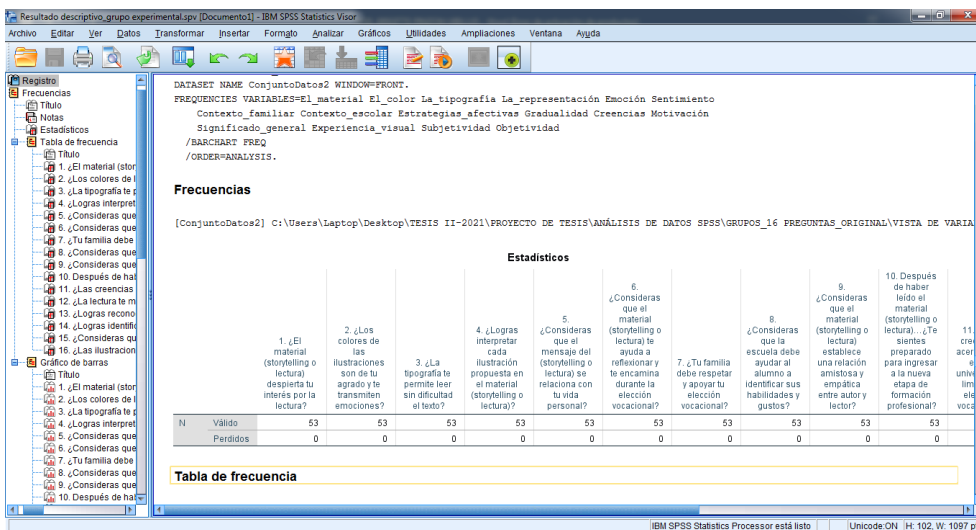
Resultado descriptivo_grupo experimental.spv [Documento1] - IBM SPSS Statistics Visor

Archivo Editar Ver Datos Transformar Insertar Formato Analizar Gráficos Utilidades Ampliaciones Ventana Ayuda

Registro
Frecuencias
Título
Notas
Estadísticos
Tabla de frecuencia
Título
1. ¿El material (stor
2. ¿Los colores de l
3. ¿La tipografía te p
4. ¿Logras interpret
5. ¿Consideras que
6. ¿Consideras que
7. ¿Tu familia debe
8. ¿Consideras que
9. ¿Consideras que
10. Después de hal
11. ¿Las creencias
12. ¿La lectura te m
13. ¿Logras recono
14. ¿Logras identifi
15. ¿Consideras qu
16. ¿Las ilustracion
Gráfico de barras
Título
1. ¿El material (stor
2. ¿Los colores de l
3. ¿La tipografía te p
4. ¿Logras interpret
5. ¿Consideras que
6. ¿Consideras que
7. ¿Tu familia debe
8. ¿Consideras que
9. ¿Consideras que
10. Después de hal

DATASET NAME ConjuntoDatos2 WINDOW=FRONT.
FREQUENCIES VARIABLES=El_material El_color La_tipografía La_representación Emoción Sentimiento
Contexto_familiar Contexto_escolar Estrategias_afectivas Gradualidad Creencias Motivación
Significado_general Experiencia_visual Subjetividad Objetividad
/BARCHART FREQ
/ORDER=ANALYSIS.

Frecuencias

[ConjuntoDatos2] C:\Users\Laptop\Desktop\TESIS II-2021\PROYECTO DE TESIS\ANÁLISIS DE DATOS SPSS\GRUPOS_16 PREGUNTAS_ORIGINAL\VISTA DE VARIA

Estadísticos

| | | 1. ¿El material (storytelling o lectura) despierta tu interés por la lectura? | 2. ¿Los colores de las ilustraciones son de tu agrado y te transmiten emociones? | 3. ¿La tipografía te permite leer sin dificultad el texto? | 4. ¿Logras interpretar cada ilustración propuesta en el material (storytelling o lectura)? | 5. ¿Consideras que el mensaje del (storytelling o lectura) se relaciona con tu vida personal? | 6. ¿Consideras que el material (storytelling o lectura) te ayuda a reflexionar y te encamina durante la elección vocacional? | 7. ¿Tu familia debe respetar y apoyar tu elección vocacional? | 8. ¿Consideras que la escuela debe ayudar al alumno a identificar sus habilidades y gustos? | 9. ¿Consideras que el material (storytelling o lectura) establece una relación amistosa y empática entre autor y lector? | 10. Después de haber leído el material (storytelling o lectura)... ¿Te sientes preparado para ingresar a la nueva etapa de formación profesional? | 11. cre acer e unive lim ele voca |
|---|---|---|---|---|---|---|---|---|---|---|---|---|
| N | Válido | 53 | 53 | 53 | 53 | 53 | 53 | 53 | 53 | 53 | 53 | |
| | Perdidos | 0 | 0 | 0 | 0 | 0 | 0 | 0 | 0 | 0 | 0 | |

Tabla de frecuencia

IBM SPSS Statistics Processor está listo | Unicode:ON | H: 102, W: 1097 p